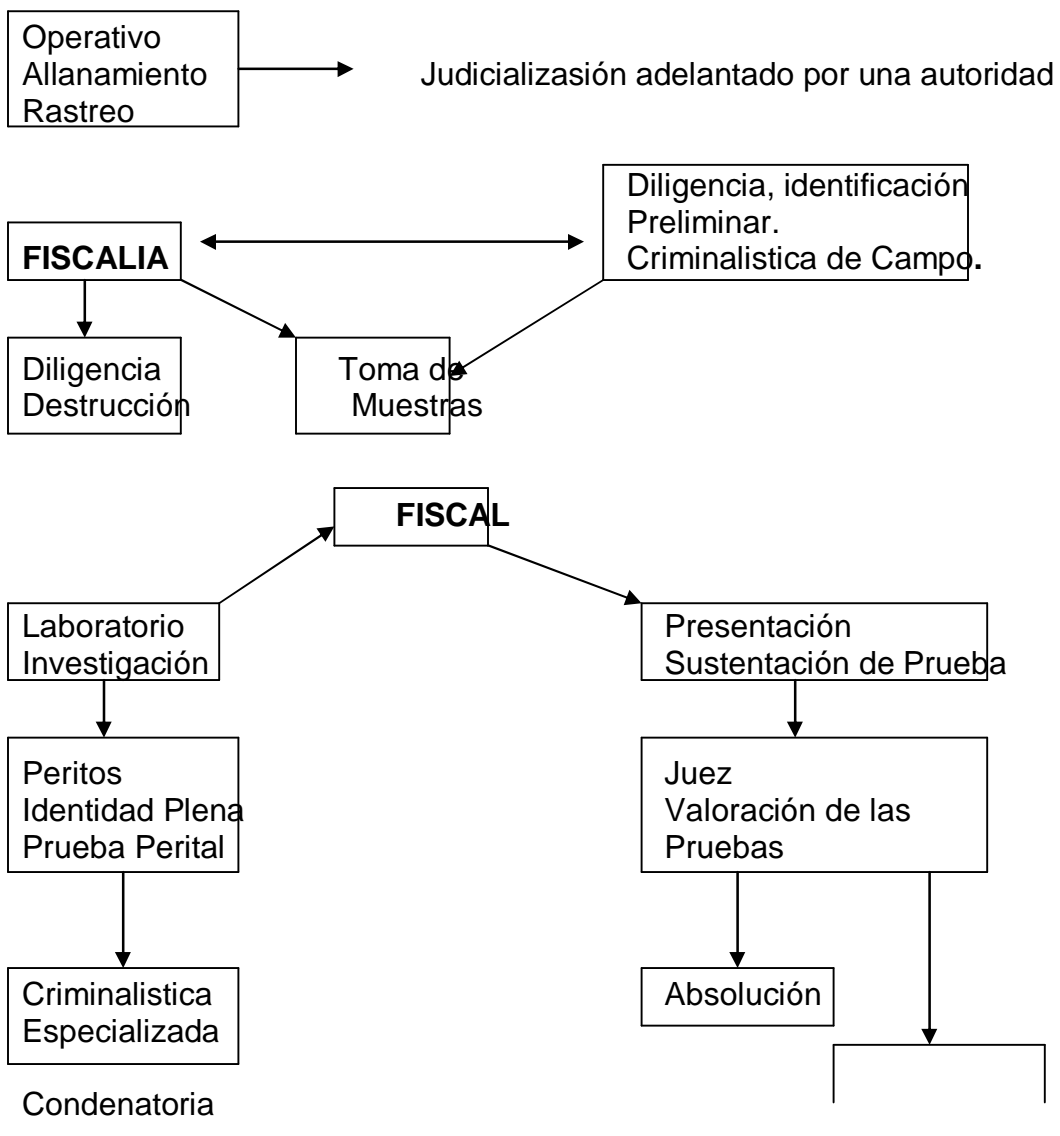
Operativo
Allanamiento
Rastreo

Judicializasión adelantado por una autoridad

FISCALIA

Diligencia, identificación
Preliminar.
Criminalistica de Campo.

Diligencia
Destrucción

Toma de
Muestras

FISCAL

Laboratorio
Investigación

Presentación
Sustentación de Prueba

Peritos
Identidad Plena
Prueba Perital

Juez
Valoración de las
Pruebas

Criminalistica
Especializada

Absolución

Condenatoria